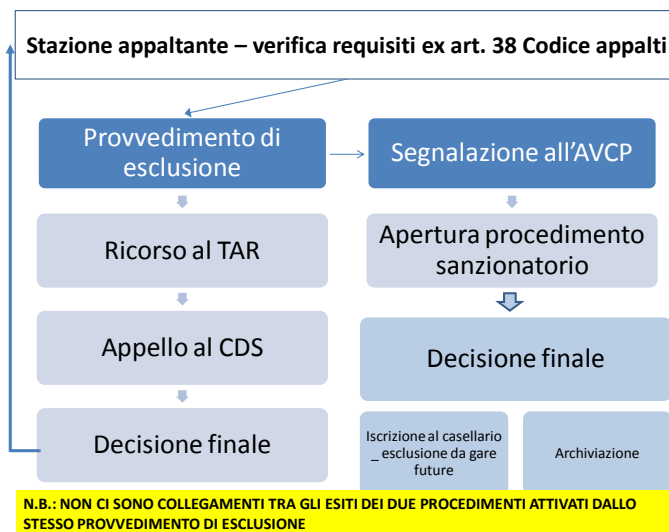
Stazione appaltante – verifica requisiti ex art. 38 Codice appalti

Provvedimento di esclusione

Ricorso al TAR

Appello al CDS

Decisione finale

Segnalazione all'AVCP

Apertura procedimento sanzionatorio

Decisione finale

Iscrizione al casellario _ esclusione da gare future

Archiviazione

N.B.: NON CI SONO COLLEGAMENTI TRA GLI ESITI DEI DUE PROCEDIMENTI ATTIVATI DALLO STESSO PROVVEDIMENTO DI ESCLUSIONE